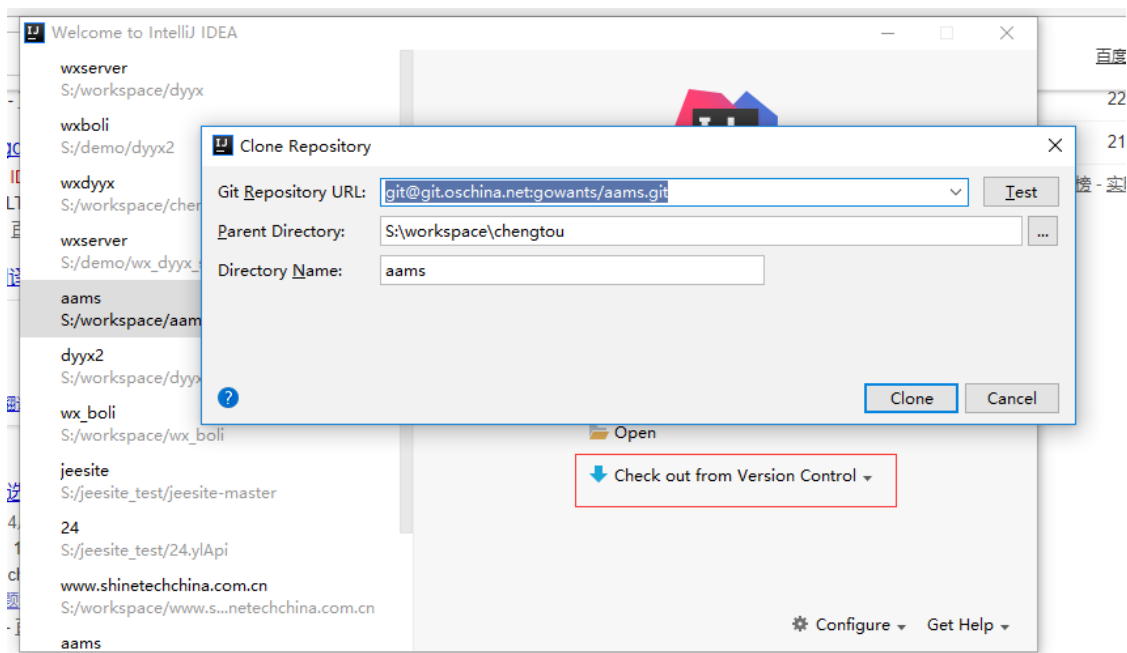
Welcome to IntelliJ IDEA

wxserver
S:/workspace/dyyx

wxboli
S:/demo/dyyx2

wxdyyx
S:/workspace/che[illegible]

wxserver
S:/demo/wx_dyyx_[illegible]

aams
S:/workspace/aam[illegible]

dyyx2
S:/workspace/dyy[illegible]

wx_boli
S:/workspace/wx_boli

jeesite
S:/jeesite_test/jeesite-master

24
S:/jeesite_test/24.ylApi

www.shinetechchina.com.cn
S:/workspace/www.s...netechchina.com.cn

aams

Clone Repository

Git Repository URL: git@git.oschina.net:gowants/aams.git
Test

Parent Directory: S:\workspace\chengtou
...

Directory Name: aams

?

Clone
Cancel

Open

Check out from Version Control

Configure
Get Help

百度
22
21
榜 - 实